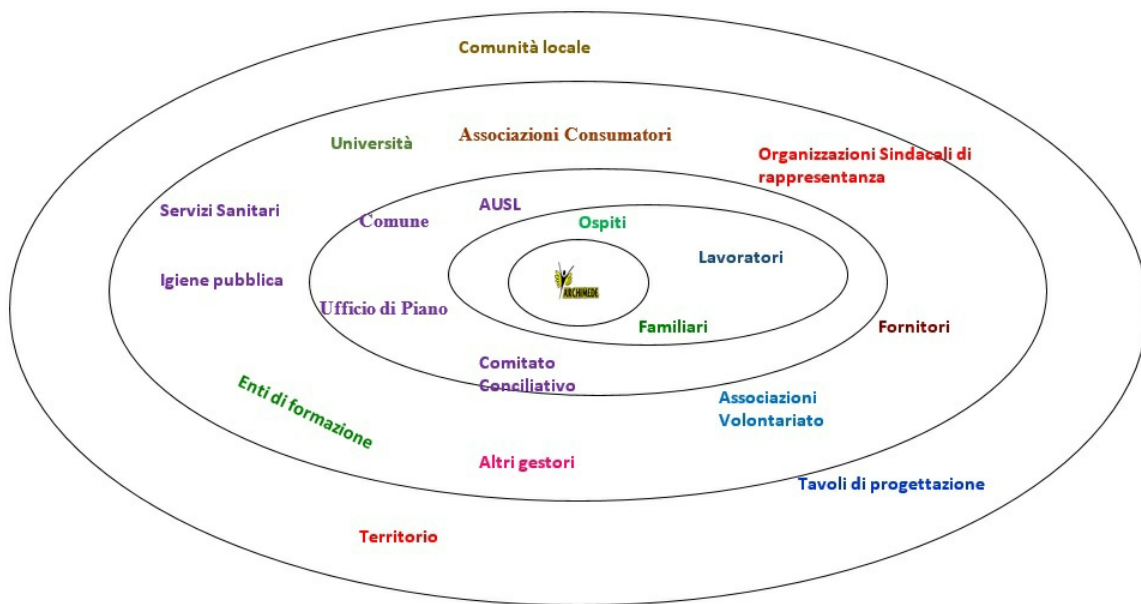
Comunità locale

Università

Associazioni Consumatori

Organizzazioni Sindacali di rappresentanza

Servizi Sanitari

Comune

AUSL

Ospiti

Lavoratori

Igiene pubblica

ARCHIMEDE

Ufficio di Piano

Familiari

Fornitori

Comitato Conciliativo

Enti di formazione

Associazioni Volontariato

Altri gestori

Tavoli di progettazione

Territorio